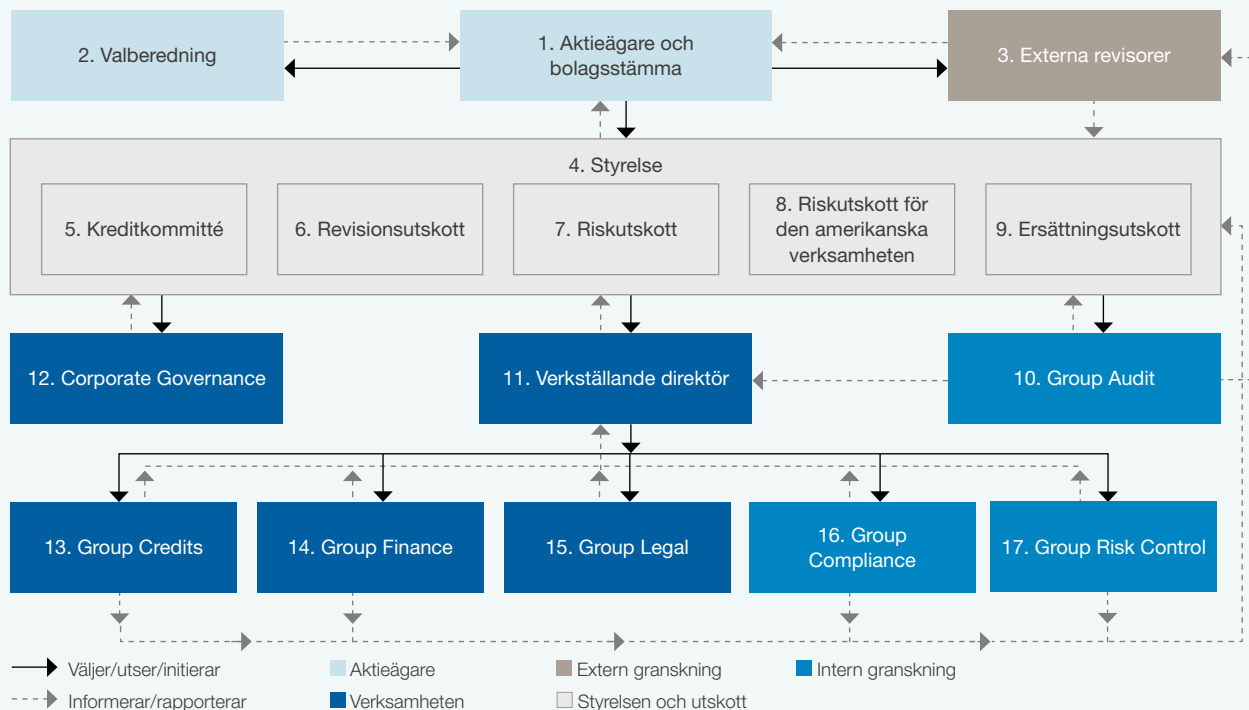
2. Valberedning

1. Aktieägare och bolagsstämma

3. Externa revisorer

4. Styrelse

5. Kreditkommitté

6. Revisionsutskott

7. Riskutskott

8. Riskutskott för den amerikanska verksamheten

9. Ersättningsutskott

12. Corporate Governance

11. Verkställande direktör

10. Group Audit

13. Group Credits

14. Group Finance

15. Group Legal

16. Group Compliance

17. Group Risk Control

Väljer/utser/initierar

Informerar/rapporterar

Aktieägare

Verksamheten

Extern granskning

Styrelsen och utskott

Intern granskning